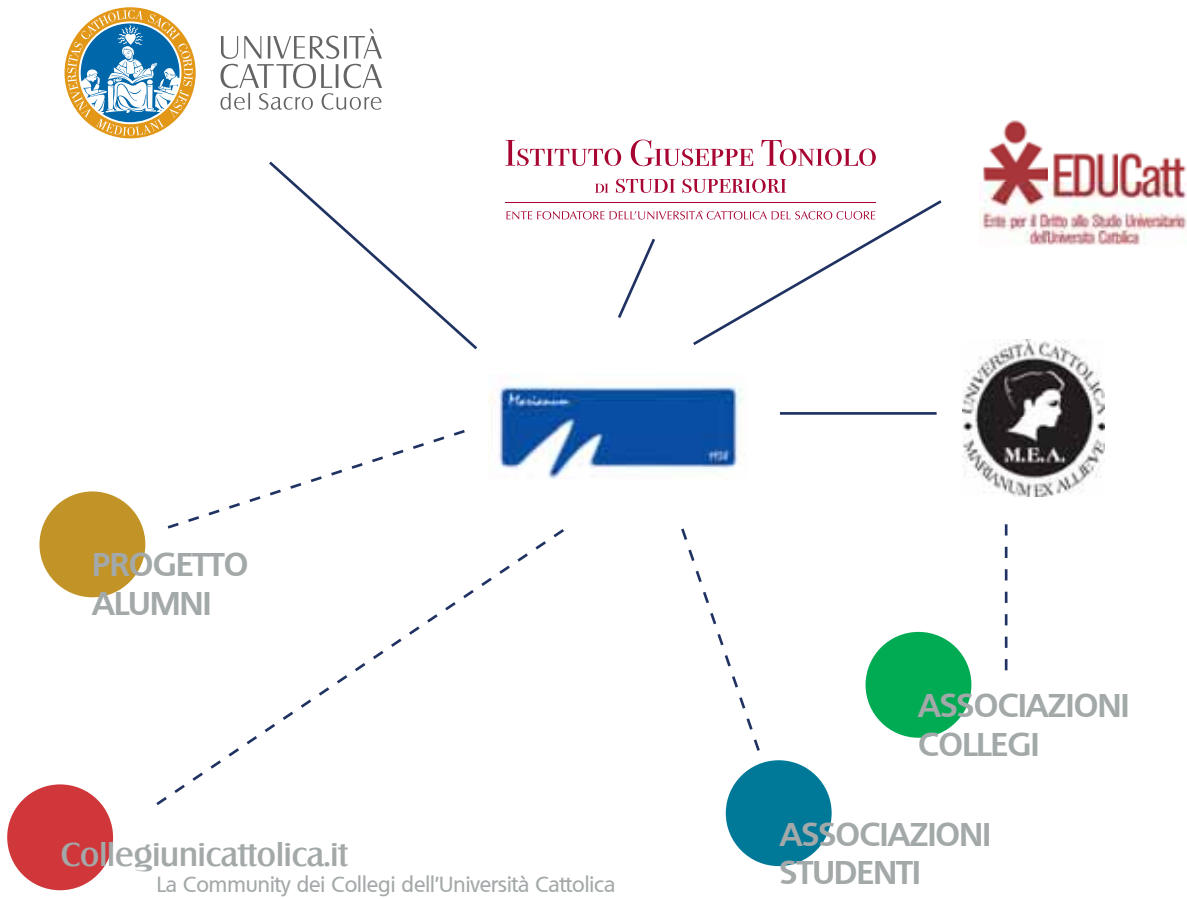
UNIVERSITAS CATHOLICA SACRI CORDIS IESU MEDIOLANI

UNIVERSITÀ CATTOLICA del Sacro Cuore

ISTITUTO GIUSEPPE TONIOLO DI STUDI SUPERIORI
ENTE FONDATORE DELL'UNIVERSITÀ CATTOLICA DEL SACRO CUORE

EDUCatt
Ente per il Diritto allo Studio Universitario dell'Università Cattolica

Marianum
1938

UNIVERSITÀ CATTOLICA
M.E.A.
MARIANUM EX ALLIEVE

PROGETTO ALUMNI

ASSOCIAZIONI COLLEGI

ASSOCIAZIONI STUDENTI

Collegiunicattolica.it
La Community dei Collegi dell'Università Cattolica